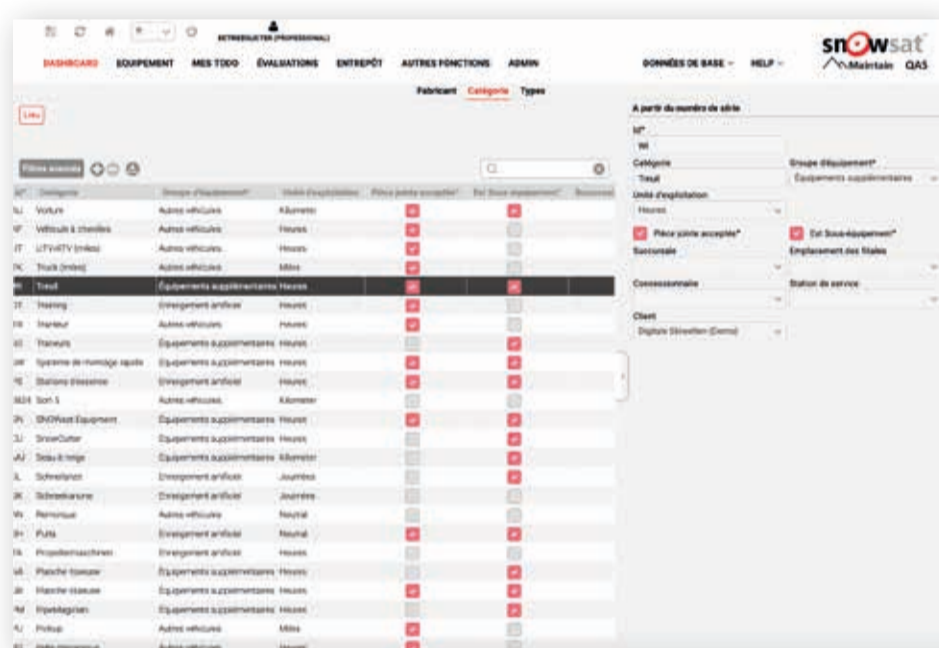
BETRIEBSLEITER (PROFESSIONAL)

DASHBOARD ÉQUIPEMENT MES TODO ÉVALUATIONS ENTREPÔT AUTRES FONCTIONS ADMIN DONNÉES DE BASE HELP

snowsat Maintain QAS

Fabricant Catégorie Types

Lieu

Filtres avancés

| N° | Catégorie | Groupe d'équipement* | Unité d'exploitation | Pièce jointe acceptée* | Est Sous-équipement* | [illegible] |
|---|---|---|---|---|---|---|
| AU | Voiture | Autres véhicules | Kilomètre | | | |
| SF | Véhicule à chenilles | Autres véhicules | Heures | | | |
| UT | UTV/ATV (miles) | Autres véhicules | Heures | | | |
| TK | Truck (miles) | Autres véhicules | Miles | | | |
| WI | Treuil | Équipements supplémentaires | Heures | | | |
| ST | Training | Enneigement artificiel | Heures | | | |
| FR | Tracteur | Autres véhicules | Heures | | | |
| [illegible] | Traceurs | Équipements supplémentaires | Heures | | | |
| SM | Système de montage rapide | Équipements supplémentaires | Heures | | | |
| PE | Stations d'essence | Enneigement artificiel | Heures | | | |
| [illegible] | Sort 5 | Autres véhicules | Kilomètre | | | |
| SN | SNOWsat Equipment | Équipements supplémentaires | Heures | | | |
| SU | SnowCutter | Équipements supplémentaires | Heures | | | |
| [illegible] | Seau à neige | Équipements supplémentaires | Kilomètre | | | |
| SL | Schneilanzen | Enneigement artificiel | Journées | | | |
| SK | Schneekanone | Enneigement artificiel | Journées | | | |
| WA | Remorque | Autres véhicules | Neutral | | | |
| BH | Puits | Enneigement artificiel | Neutral | | | |
| PA | Propellermaschinen | Enneigement artificiel | Heures | | | |
| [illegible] | Planche-traceuse | Équipements supplémentaires | Heures | | | |
| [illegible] | Planche-traceuse | Équipements supplémentaires | Heures | | | |
| PM | Pipelinegärten | Équipements supplémentaires | Heures | | | |
| PU | Pickup | Autres véhicules | Miles | | | |

A partir du numéro de série
N°
WI
Catégorie
Treuil
Groupe d'équipement*
Équipements supplémentaires
Unité d'exploitation
Heures
Pièce jointe acceptée*
Est Sous-équipement*
Succursale
Emplacement des filiales
Concessionnaire
Station de service
Client
Digitale Skiwelten (Demo)